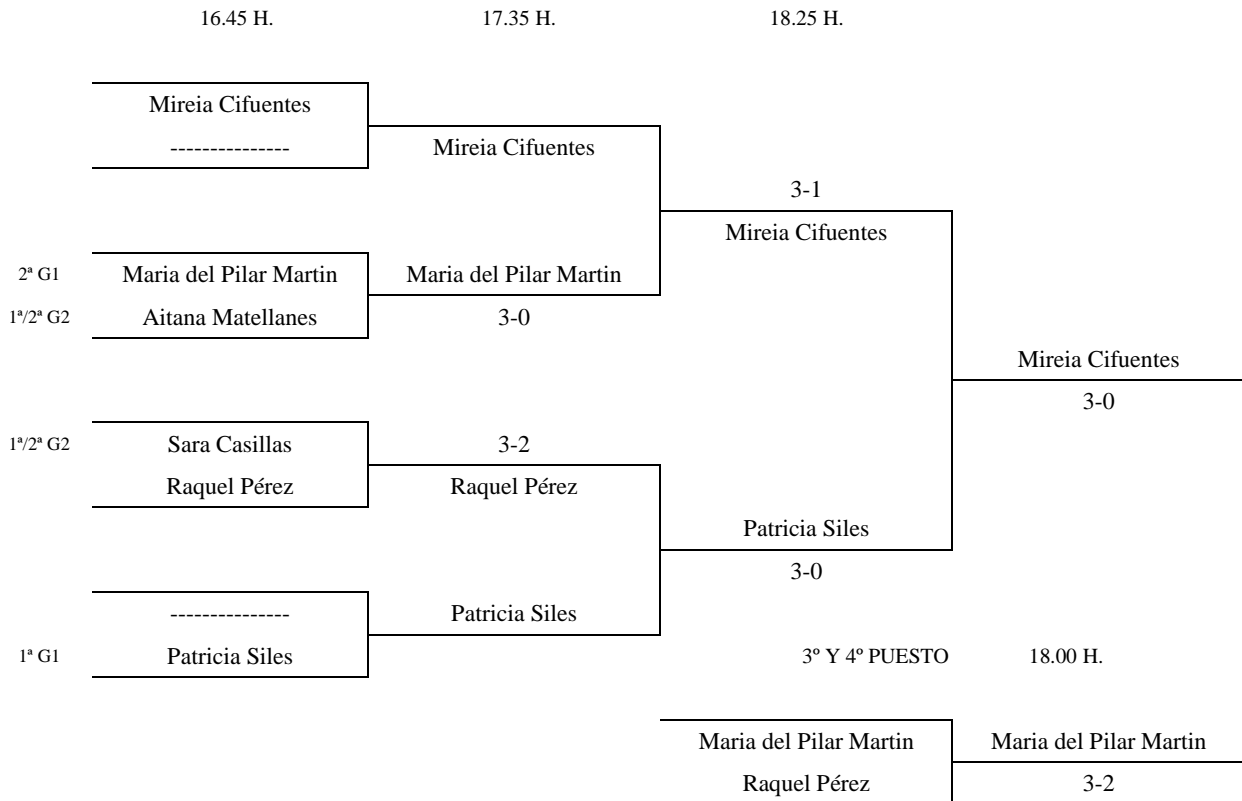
16.45 H.

17.35 H.

18.25 H.

Mireia Cifuentes
---------------

Mireia Cifuentes

3-1

Mireia Cifuentes

2ª G1 Maria del Pilar Martin

Maria del Pilar Martin

1ª/2ª G2 Aitana Matellanes

3-0

Mireia Cifuentes

3-0

1ª/2ª G2 Sara Casillas

3-2

Raquel Pérez

Raquel Pérez

Patricia Siles

3-0

---------------

Patricia Siles

1ª G1 Patricia Siles

3º Y 4º PUESTO

18.00 H.

Maria del Pilar Martin

Maria del Pilar Martin

Raquel Pérez

3-2